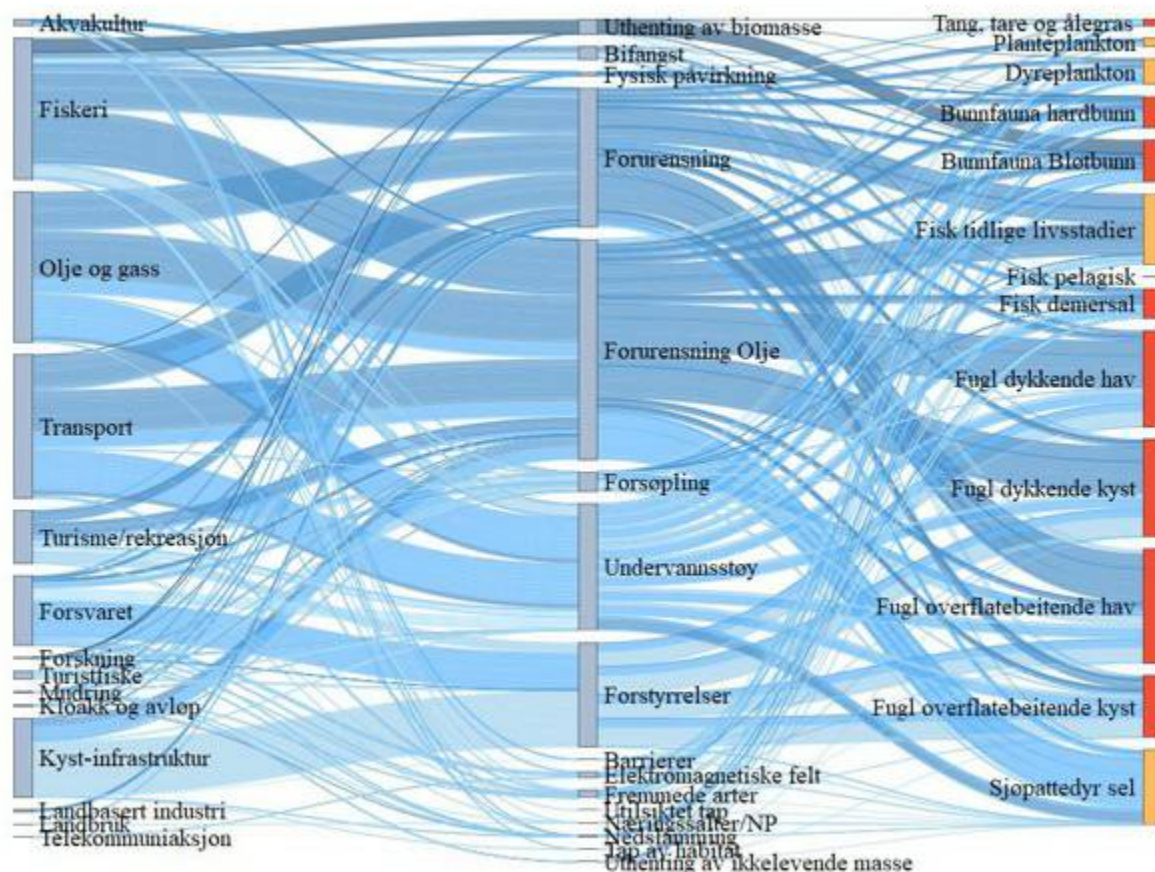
Akvakultur
Fiskeri
Olje og gass
Transport
Turisme/rekreasjon
Forsvaret
Forskning
Turistfiske
Mudring
Kloakk og avløp
Kyst-infrastruktur
Landbasert industri
Landbruk
Telekommunikasjon

Uthenting av biomasse
Bifangst
Fysisk påvirkning
Forurensning
Forurensning Olje
Forsøpling
Undervannsstøy
Forstyrrelser
Barrierer
Elektromagnetiske felt
Fremmede arter
Utilsiktet tap
Næringssalter/NP
Nedslamming
Tap av habitat
Uthenting av ikkelevende masse

Tang, tare og ålegras
Planteplankton
Dyreplankton
Bunnfauna hardbunn
Bunnfauna Bløtbunn
Fisk tidlige livsstadier
Fisk pelagisk
Fisk demersal
Fugl dykkende hav
Fugl dykkende kyst
Fugl overflatebeitende hav
Fugl overflatebeitende kyst
Sjøpattedyr sel